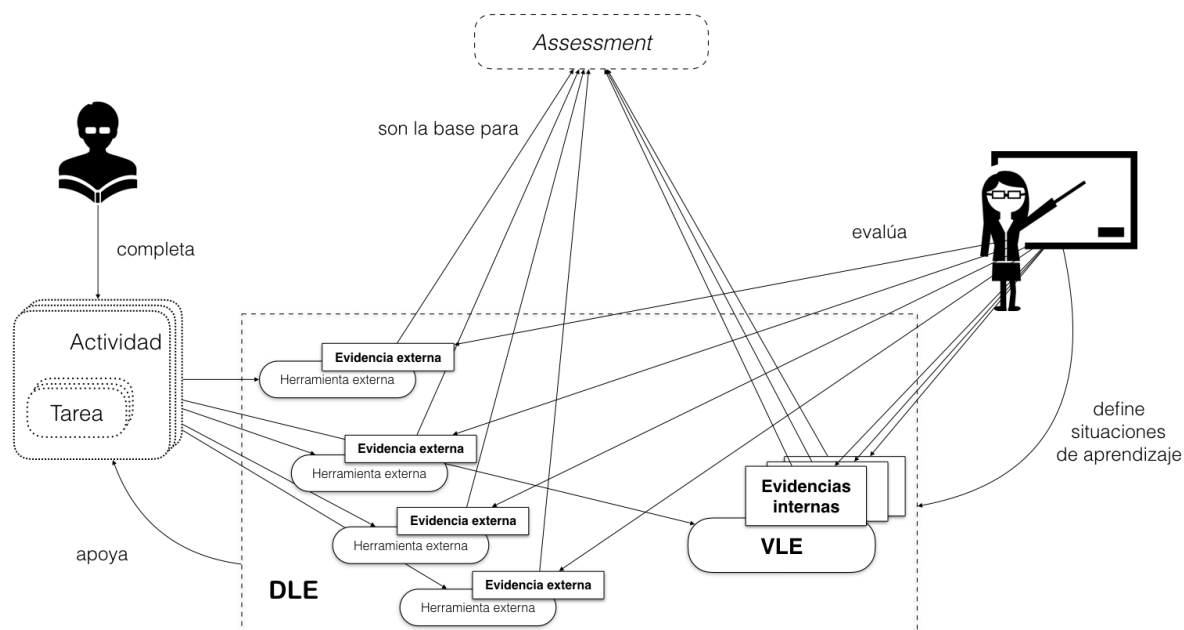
Assessment

son la base para

completa

evalúa

Actividad

Tarea

Evidencia externa

Herramienta externa

Evidencia externa

Herramienta externa

Evidencia externa

Herramienta externa

Evidencia externa

Herramienta externa

Evidencias internas

VLE

define situaciones de aprendizaje

apoya

DLE